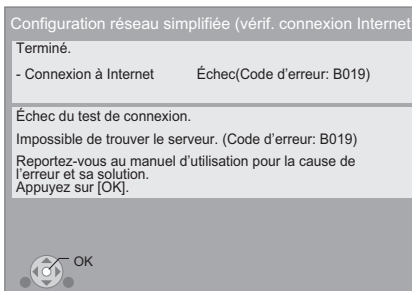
Configuration réseau simplifiée (vérif. connexion Internet

Terminé.

- Connexion à Internet Échec(Code d'erreur: B019)

Échec du test de connexion.

Impossible de trouver le serveur. (Code d'erreur: B019)

Reportez-vous au manuel d'utilisation pour la cause de l'erreur et sa solution.
Appuyez sur [OK].

OK